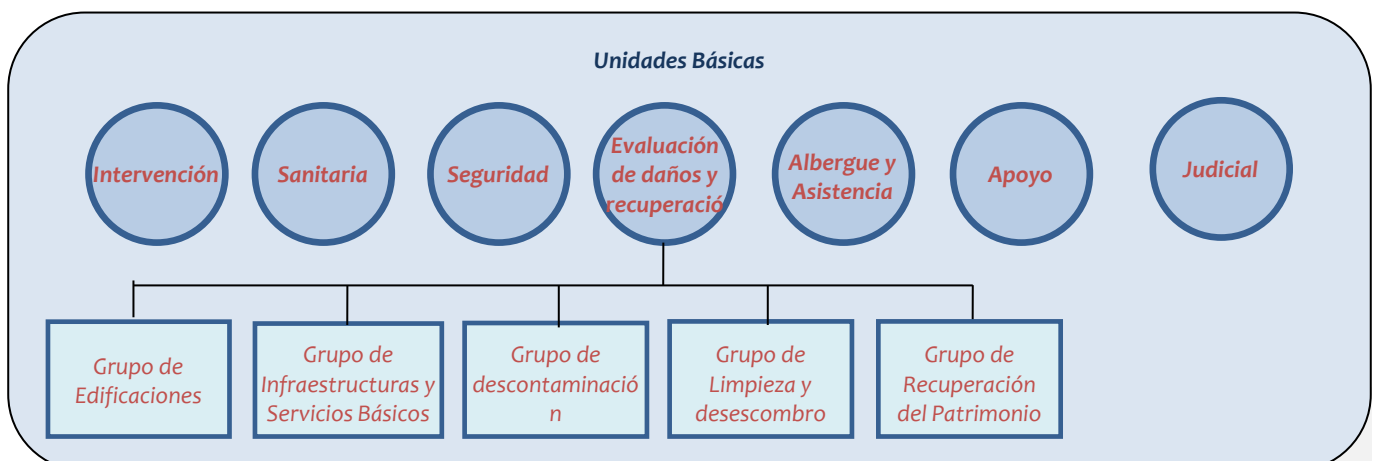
Unidades Básicas

Intervención

Sanitaria

Seguridad

Evaluación de daños y recuperació

Albergue y Asistencia

Apoyo

Judicial

Grupo de Edificaciones

Grupo de Infraestructuras y Servicios Básicos

Grupo de descontaminació n

Grupo de Limpieza y desescombro

Grupo de Recuperación del Patrimonio